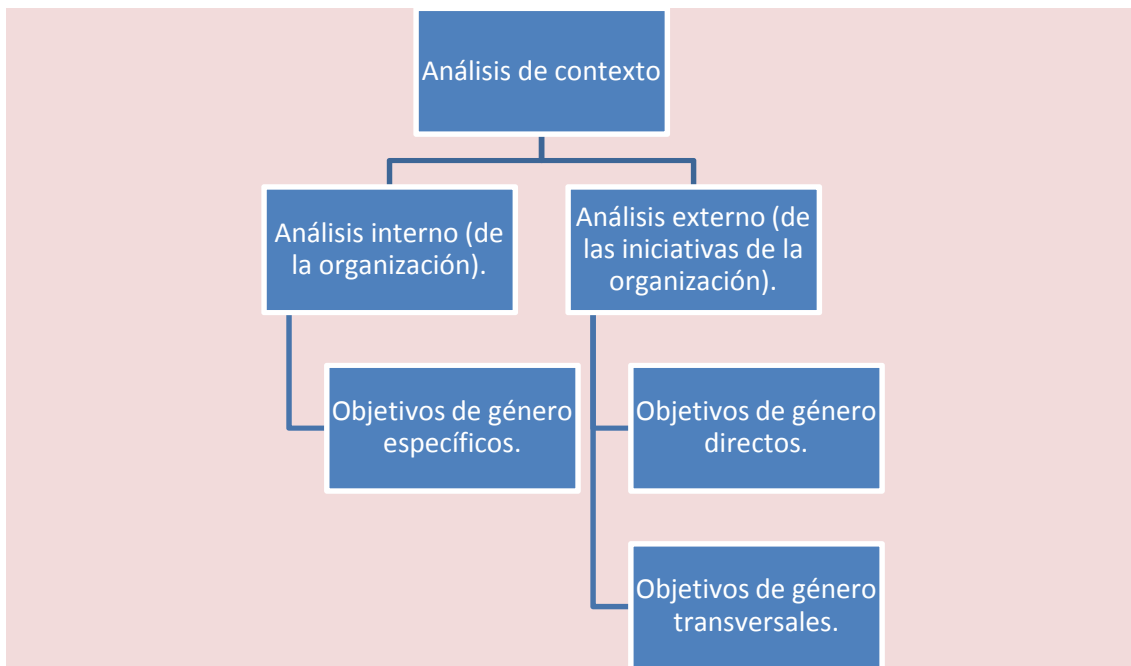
Análisis de contexto

Análisis interno (de la organización).

Análisis externo (de las iniciativas de la organización).

Objetivos de género específicos.

Objetivos de género directos.

Objetivos de género transversales.